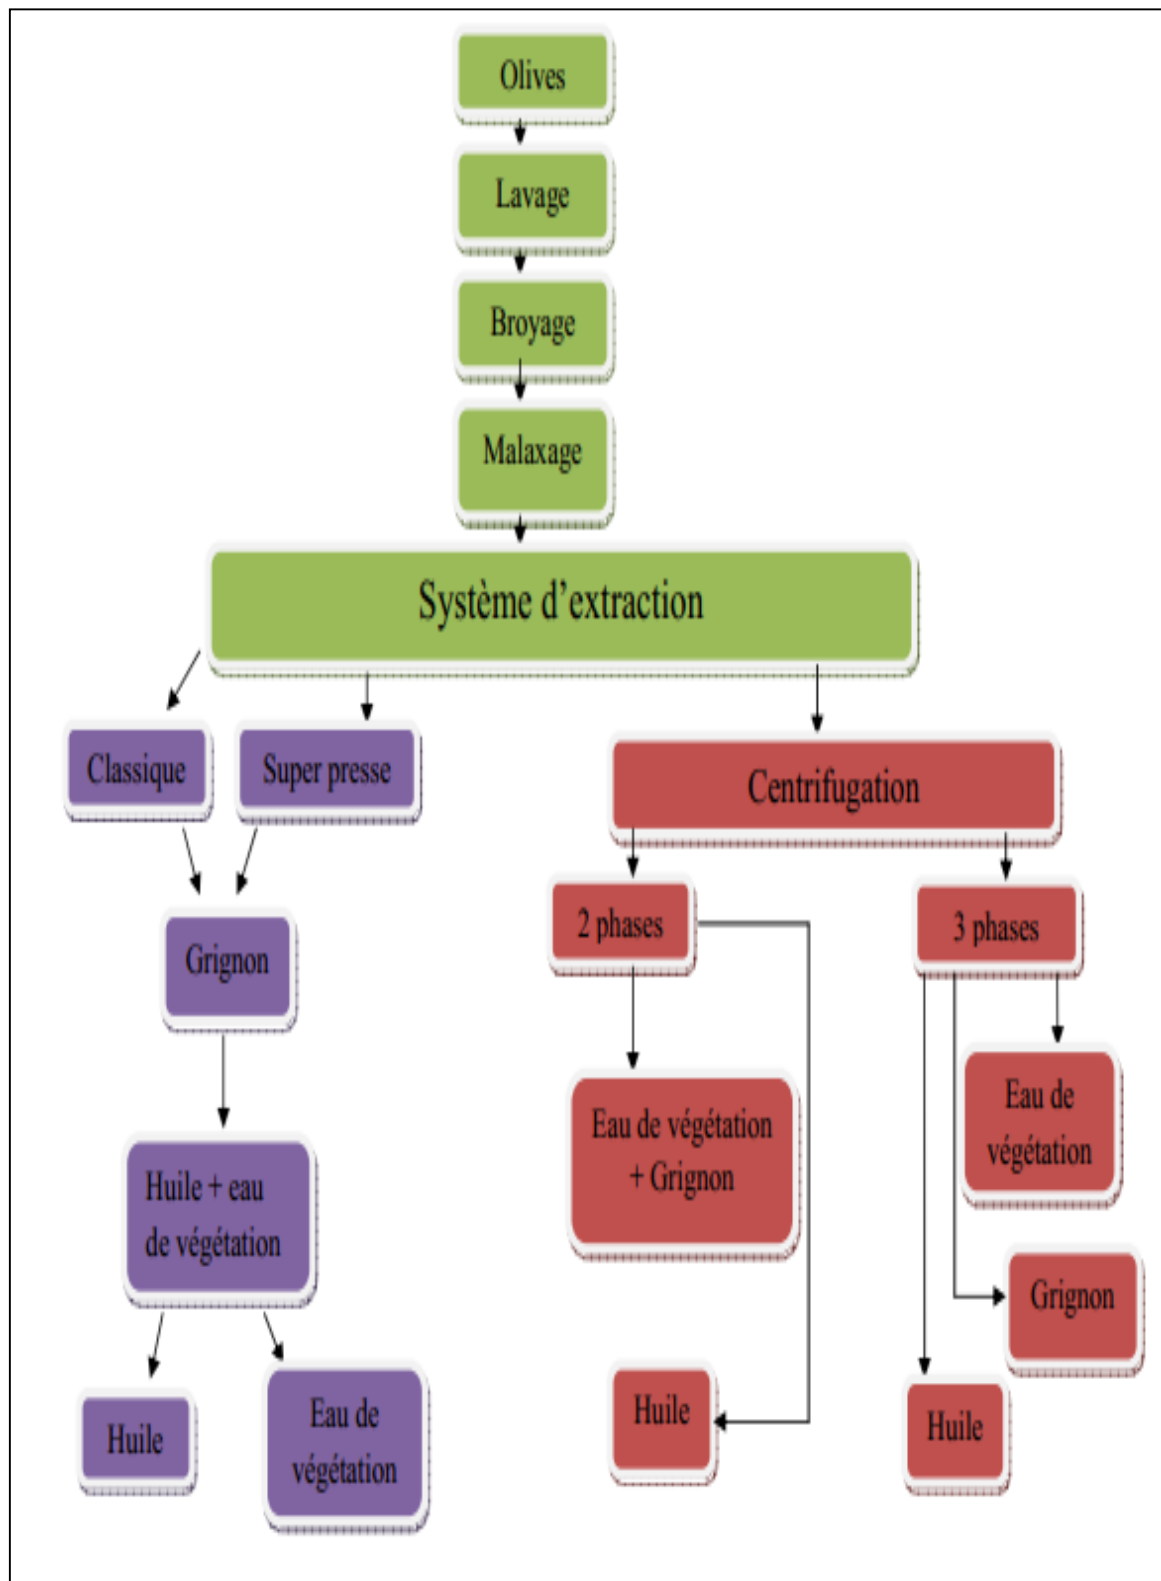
Olives

Lavage

Broyage

Malaxage

Système d’extraction

Classique

Super presse

Centrifugation

Grignon

2 phases

3 phases

Eau de végétation + Grignon

Eau de végétation

Huile + eau de végétation

Grignon

Huile

Eau de végétation

Huile

Huile